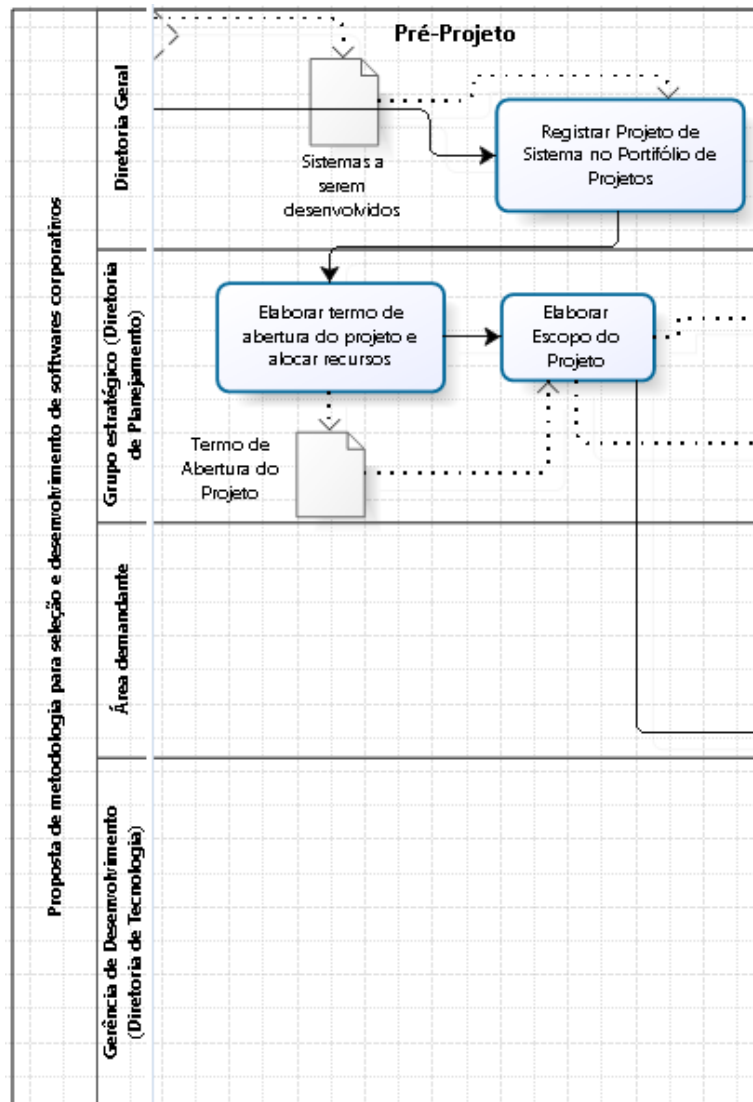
Proposta de metodologia para seleção e desenvolvimento de softwares corporativos

Diretoria Geral

Pré-Projeto

Sistemas a serem desenvolvidos

Registrar Projeto de Sistema no Portifólio de Projetos

Grupo estratégico (Diretoria de Planejamento)

Elaborar termo de abertura do projeto e alocar recursos

Elaborar Escopo do Projeto

Termo de Abertura do Projeto

Área demandante

Gerência de Desenvolvimento (Diretoria de Tecnologia)